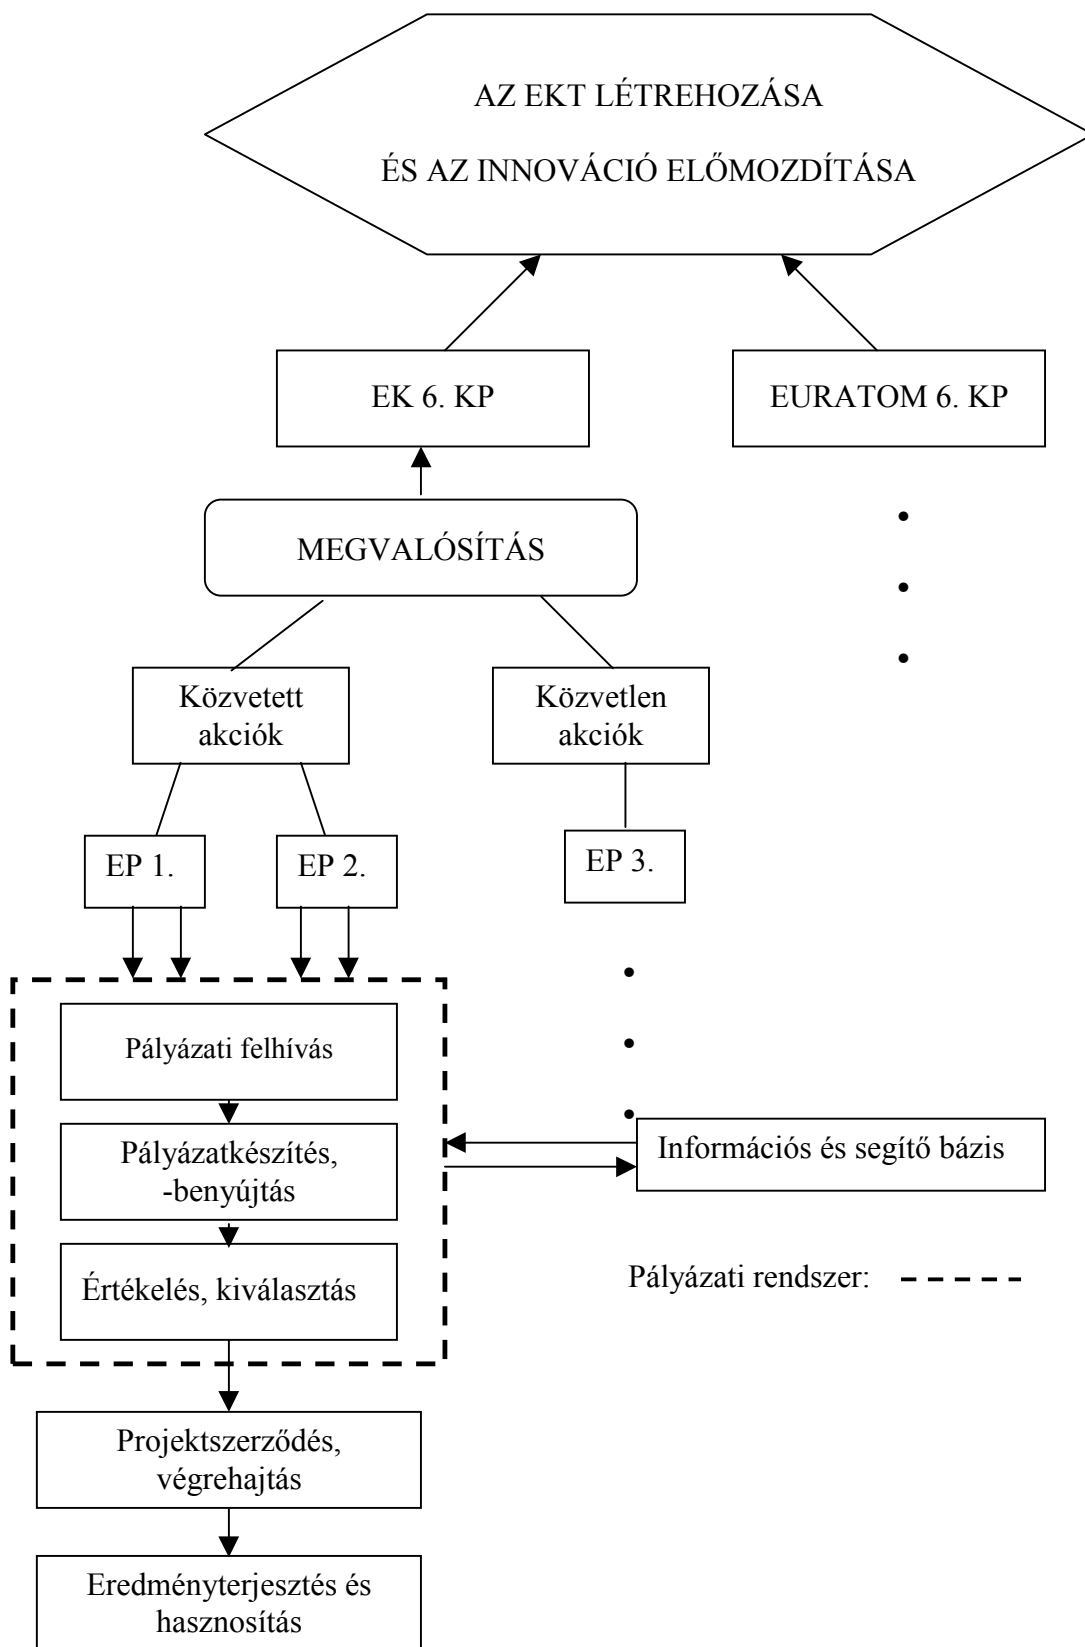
AZ EKT LÉTREHOZÁSA
ÉS AZ INNOVÁCIÓ ELŐMOZDÍTÁSA

EK 6. KP

EURATOM 6. KP

MEGVALÓSÍTÁS

Közvetett akciók

Közvetlen akciók

EP 1.

EP 2.

EP 3.

Pályázati felhívás

Pályázatkészítés, -benyújtás

Értékelés, kiválasztás

Információs és segítő bázis

Pályázati rendszer:

Projektszerződés, végrehajtás

Eredményterjesztés és hasznosítás